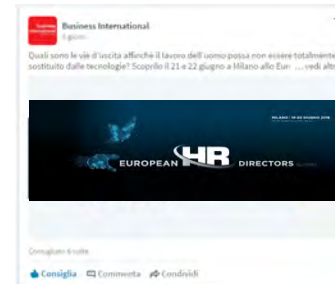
Business International
6 giorni

Quali sono le vie d'uscita affinché il lavoro dell'uomo possa non essere totalmente sostituito dalle tecnologie? Scoprilo il 21 e 22 giugno a Milano allo Eur... vedi altro

MILANO | 21-22 GIUGNO 2016

EUROPEAN HR DIRECTORS

Consiglieri il volte

Consiglia Commenta Condividi